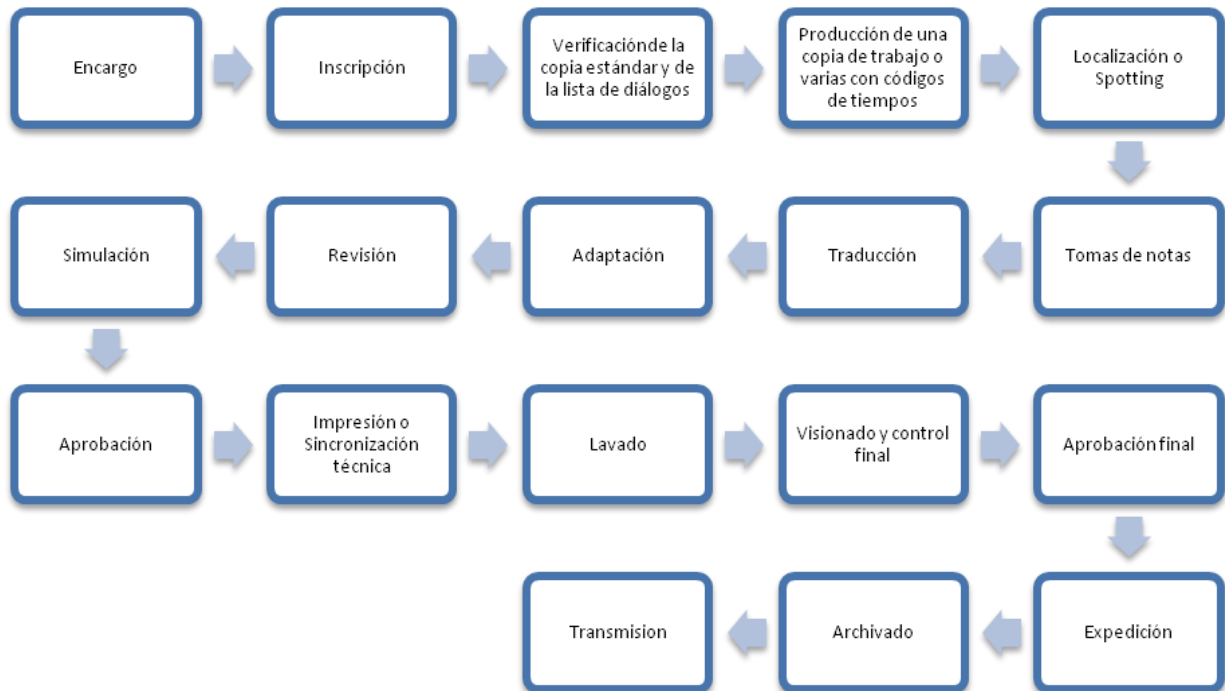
Encargo

Inscripción

Verificaciónde la copia estándar y de la lista de diálogos

Producción de una copia de trabajo o varias con códigos de tiempos

Localización o Spotting

Tomas de notas

Traducción

Adaptación

Revisión

Simulación

Aprobación

Impresión o Sincronización técnica

Lavado

Visionado y control final

Aprobación final

Expedición

Archivado

Transmision